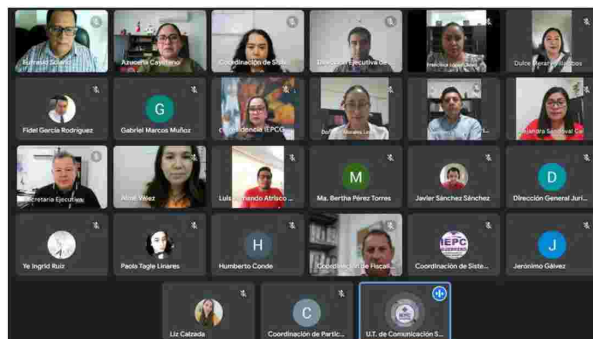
Eumelio Solano
Azucena Cayetano
Coordinación de Sist...
Dirección Ejecutiva de ...
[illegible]
Dulce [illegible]
Fidel García Rodríguez
G
Gabriel Marcos Muñoz
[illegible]idencia IEPC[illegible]
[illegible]
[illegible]
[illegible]jandra Sandoval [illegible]
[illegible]ecretaría Ejecutiva
Aline Velez
Luis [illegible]ando Atrisco ...
M
Ma. Bertha Pérez Torres
Javier Sánchez Sánchez
D
Dirección General Juri...
Ye Ingrid Ruiz
Paola Tagle Linares
H
Humberto Conde
Coordinación de Fiscali...
IEPC GUERRERO
Coordinación de Siste...
J
Jerónimo Gálvez
Liz Calzada
C
Coordinación de Partic...
U.T. de Comunicación S...